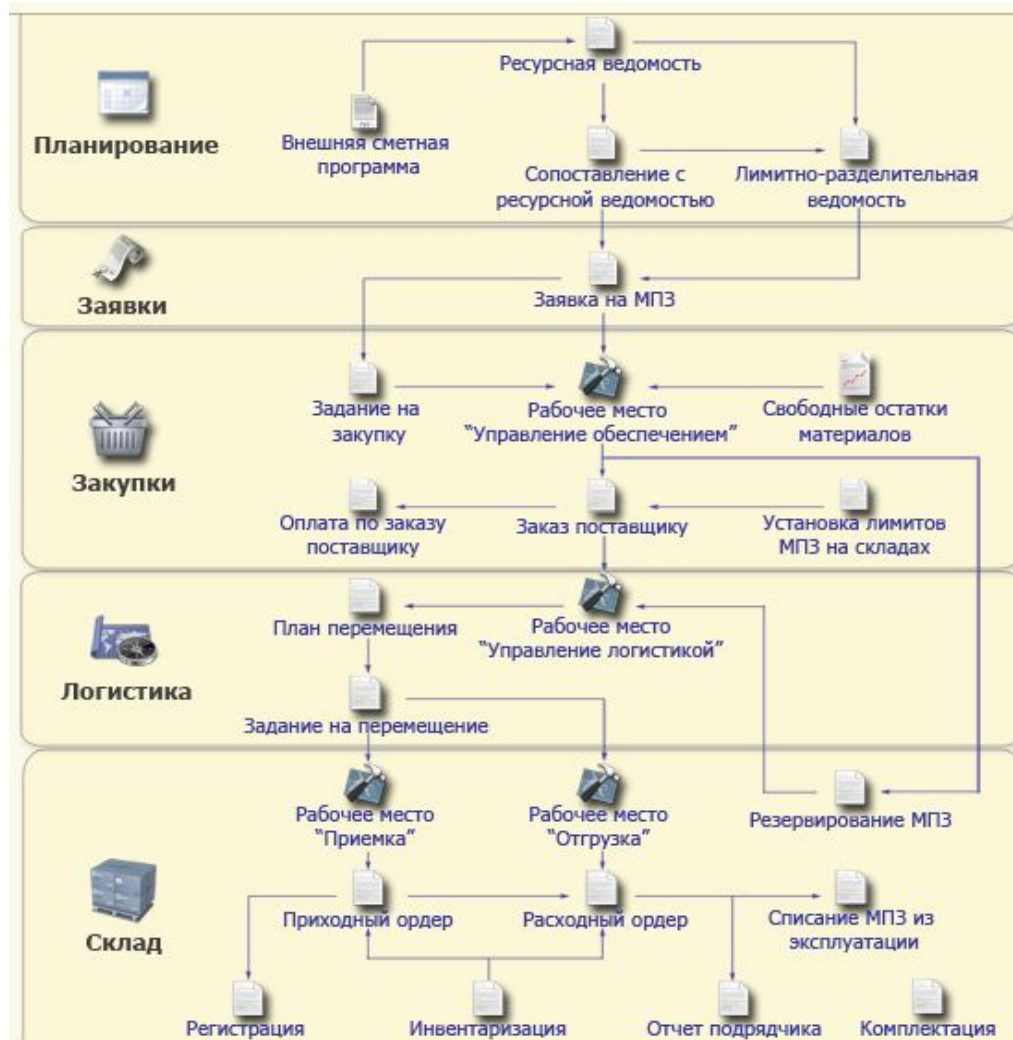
Планирование

Ресурсная ведомость

Внешняя сметная программа

Сопоставление с ресурсной ведомостью

Лимитно-разделительная ведомость

Заявки

Заявка на МПЗ

Закупки

Задание на закупку

Рабочее место "Управление обеспечением"

Свободные остатки материалов

Оплата по заказу поставщику

Заказ поставщику

Установка лимитов МПЗ на складах

Логистика

План перемещения

Рабочее место "Управление логистикой"

Задание на перемещение

Склад

Рабочее место "Приемка"

Рабочее место "Отгрузка"

Резервирование МПЗ

Приходный ордер

Расходный ордер

Списание МПЗ из эксплуатации

Регистрация

Инвентаризация

Отчет подрядчика

Комплектация